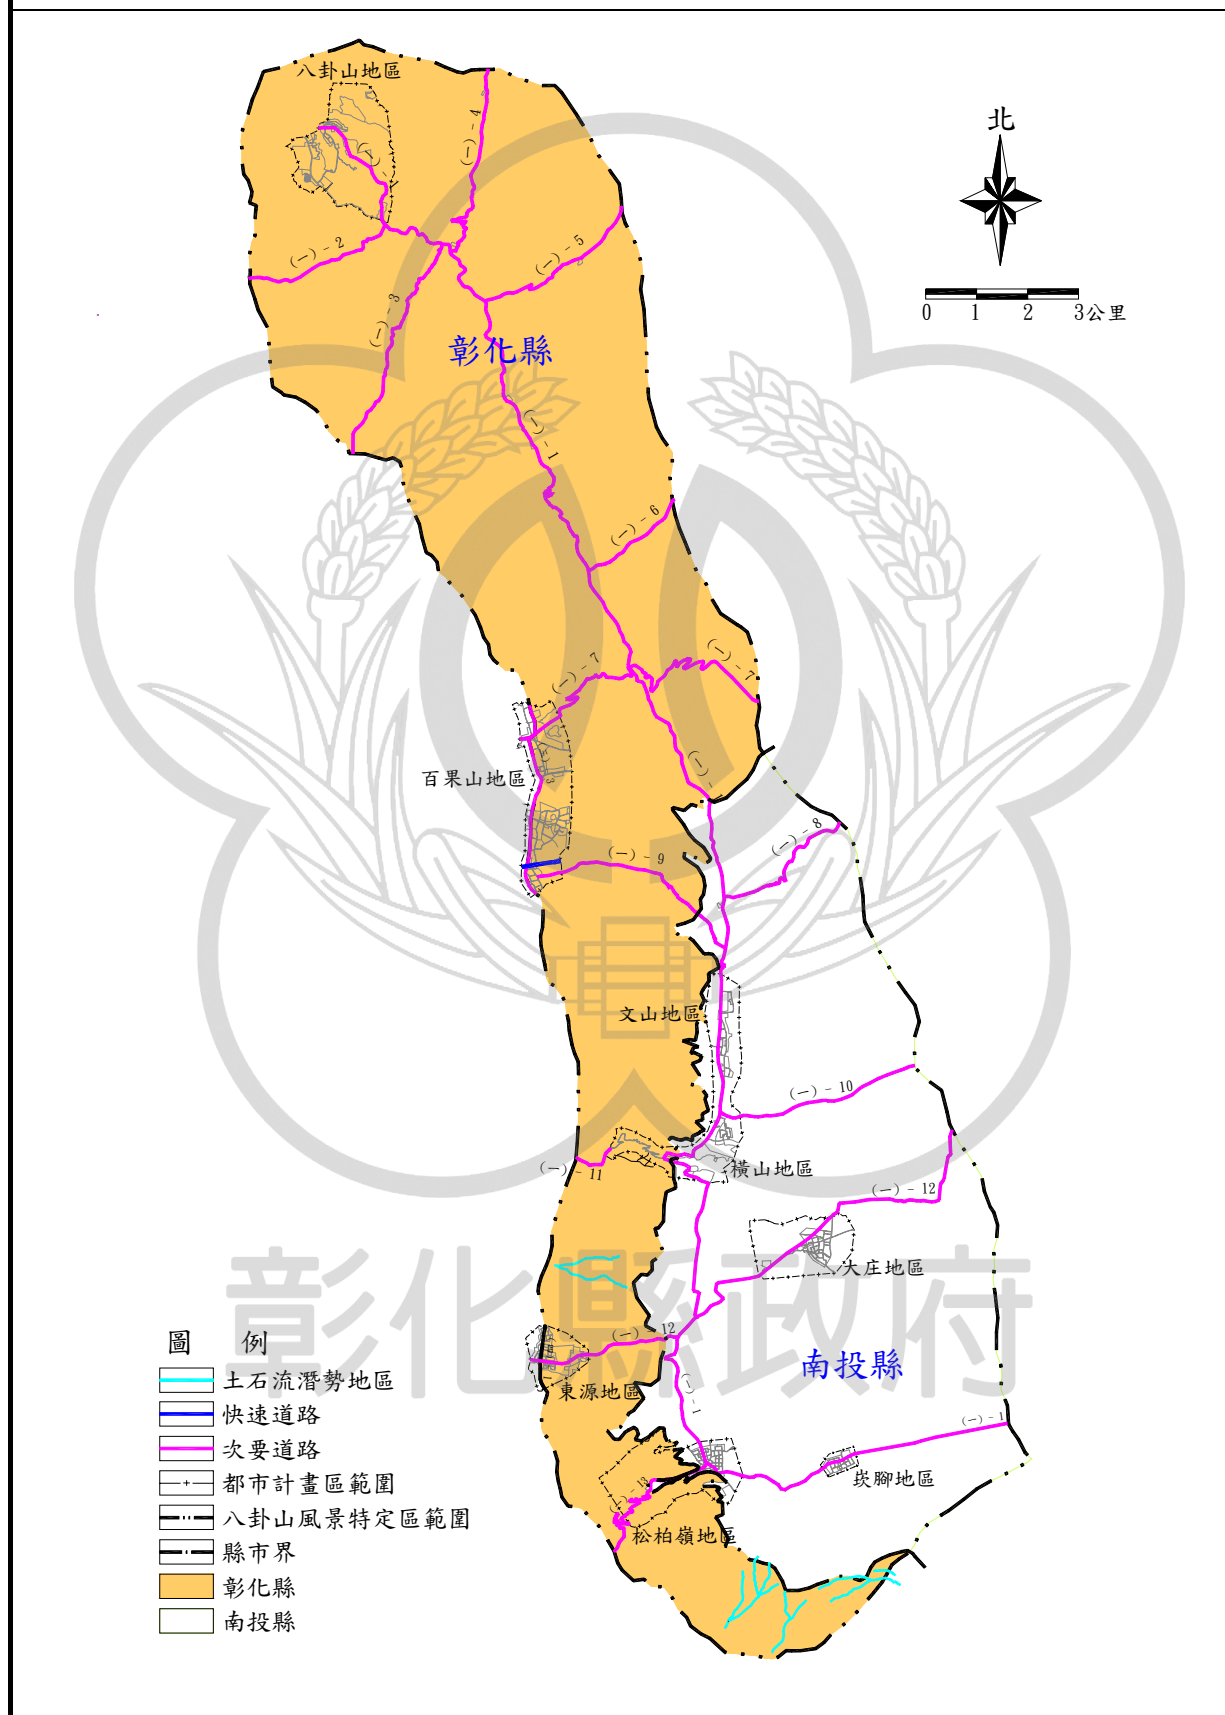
八卦山地區

北

0 1 2 3公里

(一)-4

(一)-2

(一)-5

(一)-3

彰化縣

(一)-1

(一)-6

(一)-7

(一)-7

百果山地區

(一)

(一)-8

(一)-9

文山地區

(一)-10

(一)-11

橫山地區

(一)-12

大庄地區

彰化縣政府

(一)-12

南投縣

東源地區

(一)-1

(一)-1

(一)-13

崁腳地區

松柏嶺地區

圖 例

土石流潛勢地區

快速道路

次要道路

都市計畫區範圍

八卦山風景特定區範圍

縣市界

彰化縣

南投縣